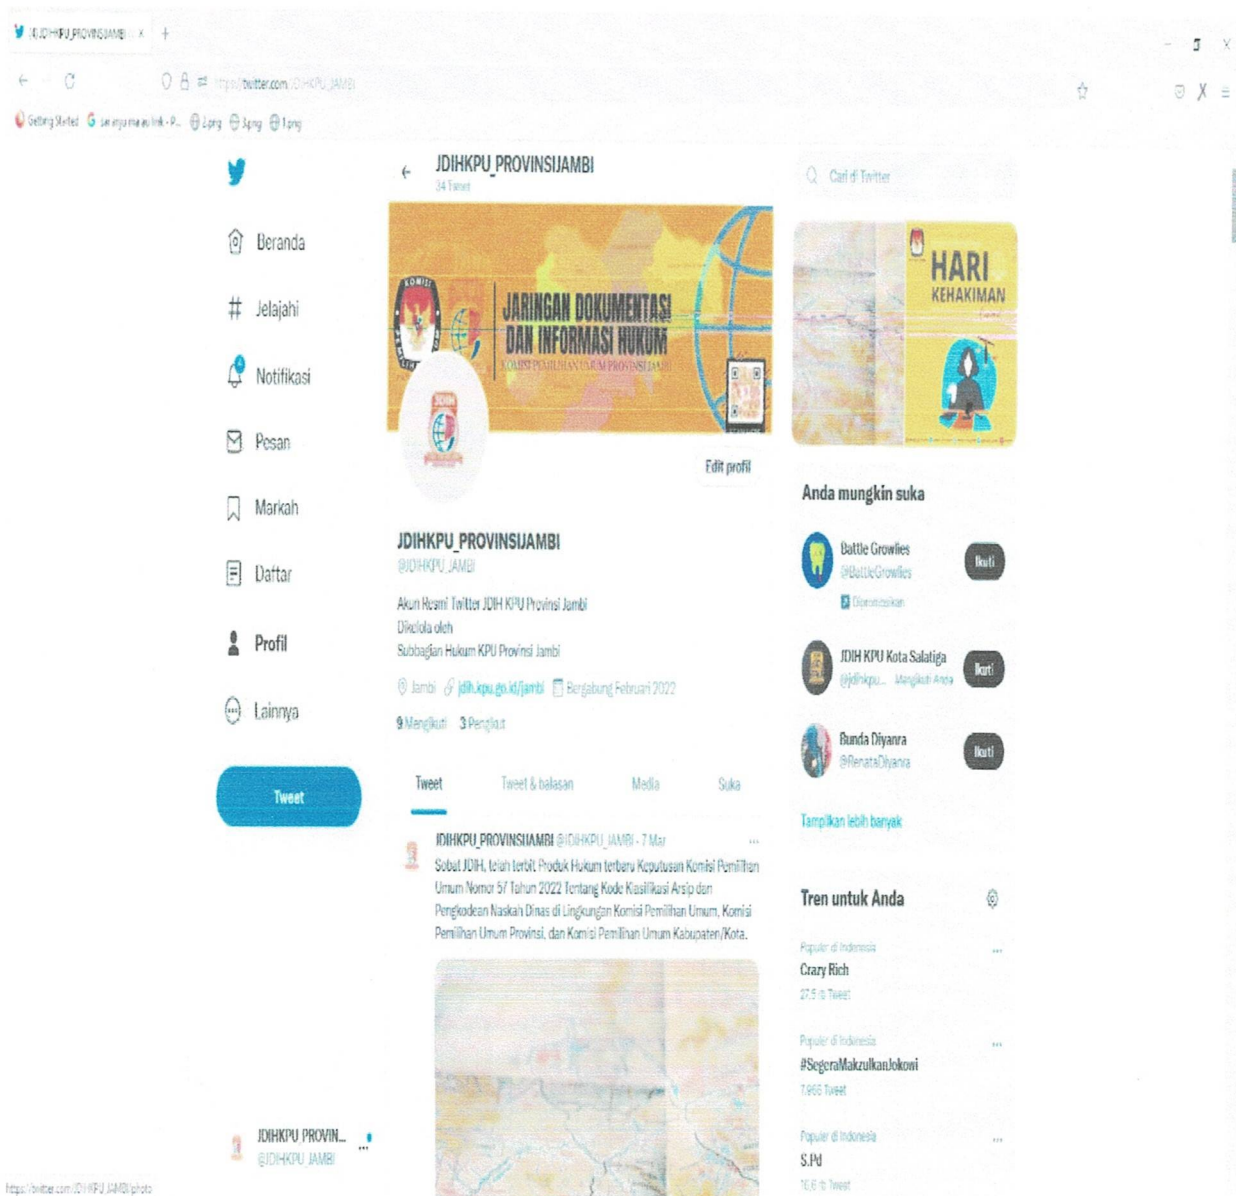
(4) JDIHKPU_PROVINSIJAMBI ×  +

https://twitter.com/JDIHKPU_JAMBI

Getting Started  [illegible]  2.png  3.png  1.png

Beranda
Jelajahi
Notifikasi
Pesan
Markah
Daftar
Profil
Lainnya
Tweet

JDIHKPU PROVIN...
@JDIHKPU_JAMBI

JDIHKPU_PROVINSIJAMBI
34 Tweet

JARINGAN DOKUMENTASI DAN INFORMASI HUKUM
KOMISI PEMILIHAN UMUM PROVINSI JAMBI

Edit profil

JDIHKPU_PROVINSIJAMBI
@JDIHKPU_JAMBI

Akun Resmi Twitter JDIH KPU Provinsi Jambi
Dikelola oleh
Subbagian Hukum KPU Provinsi Jambi

Jambi  jdih.kpu.go.id/jambi  Bergabung Februari 2022

9 Mengikuti  3 Pengikut

Tweet  Tweet & balasan  Media  Suka

JDIHKPU_PROVINSIJAMBI @JDIHKPU_JAMBI · 7 Mar
Sobat JDIH, telah terbit Produk Hukum terbaru Keputusan Komisi Pemilihan Umum Nomor 57 Tahun 2022 Tentang Kode Klasifikasi Arsip dan Pengkodean Naskah Dinas di Lingkungan Komisi Pemilihan Umum, Komisi Pemilihan Umum Provinsi, dan Komisi Pemilihan Umum Kabupaten/Kota.

Cari di Twitter

HARI KEHAKIMAN

Anda mungkin suka

Battle Growlies
@BattleGrowlies
Dipromosikan
Ikuti

JDIH KPU Kota Salatiga
@jdihkpu... Mengikuti Anda
Ikuti

Bunda Diyanra
@RenataDiyanra
Ikuti

Tampilkan lebih banyak

Tren untuk Anda

Populer di Indonesia
Crazy Rich
27,5 rb Tweet

Populer di Indonesia
#SegeraMakzulkanJokowi
7.866 Tweet

Populer di Indonesia
S.Pd
16,6 rb Tweet

https://twitter.com/JDIHKPU_JAMBI/photo